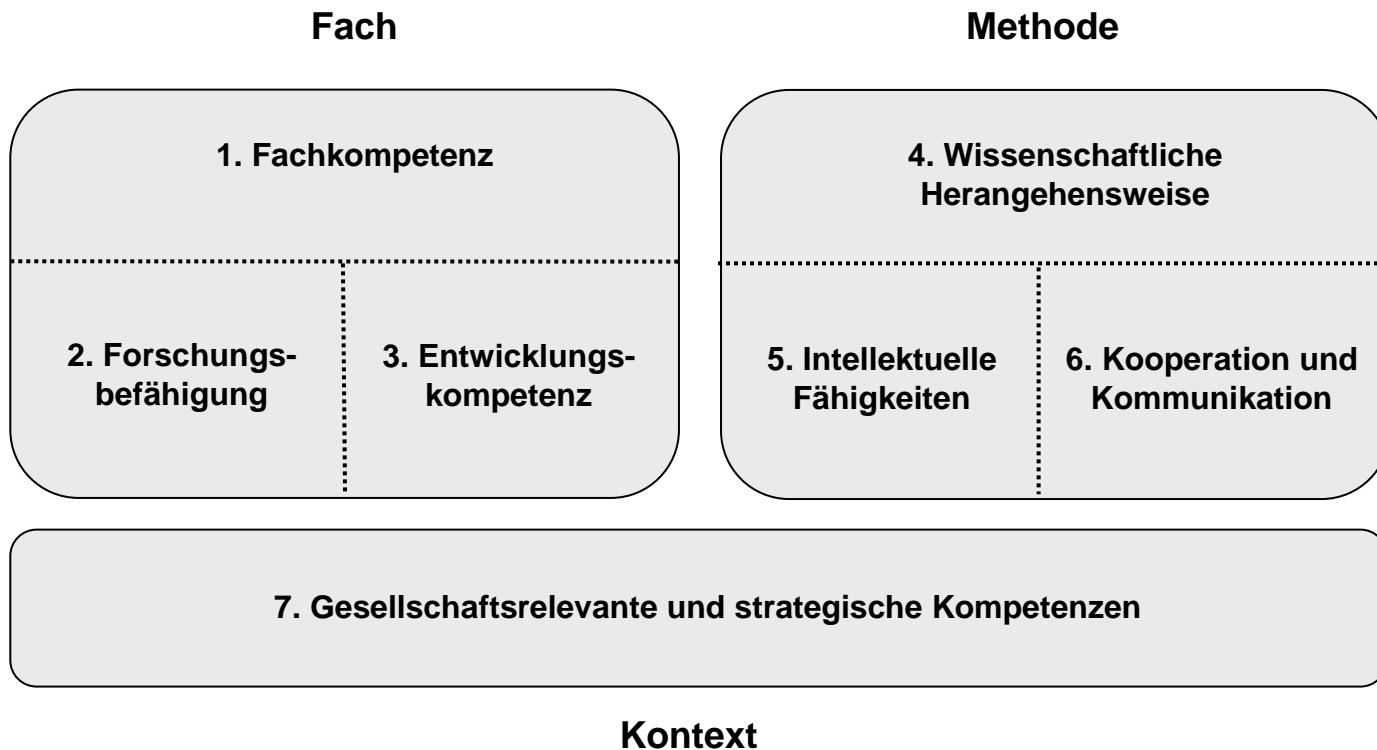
Fach

Methode

1. Fachkompetenz

2. Forschungsbefähigung

3. Entwicklungskompetenz

4. Wissenschaftliche Herangehensweise

5. Intellektuelle Fähigkeiten

6. Kooperation und Kommunikation

7. Gesellschaftsrelevante und strategische Kompetenzen

Kontext